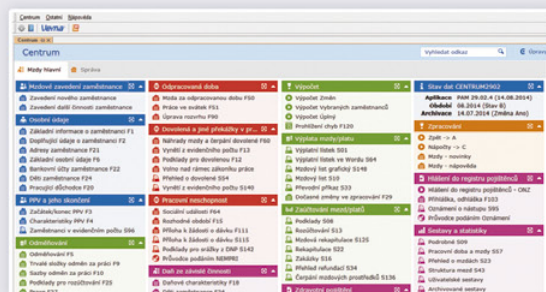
Centrum Ostatní Nápověda

Centrum

Vyhledat odkaz

Mzdy hlavní | Správa

Nové zavedení zaměstnance
Zavedení nového zaměstnance
Zavedení další činnosti zaměstnance

Osobní údaje
Základní informace o zaměstnanci F1
Doplňující údaje o zaměstnanci F2
Adresy zaměstnance F21
Děti zaměstnance F24
Základní osobní údaje F5
Bankovní účty zaměstnance F22
Doklady zaměstnance F23
Pracující důchodce F20

PPV a jeho ukončení
Začátek/konec PPV F3
Výstupní údaje PPV F4
Zaměstnanci v evidenčním počtu S96

Odměňování
Odměňování F5
Trvalé složky odměn za práci F9
Sazby odměn za práci F10
Podklady pro rozúčtování F25

Odpracovaná doba
Mzda za odpracovanou dobu F50
Práce ve svátek F51
Úprava mzdy F80

Dovolená a jiné překážky v pr...
Náhrady mzdy a čerpání dovolené F60
Vynětí z evidenčního počtu F13
Podklady pro dovolenou F12
Volno nad rámec zákoníku práce
Přehled o dovolené S54
Dovolená v předchozím roce
Vynětí z evidenčního počtu S146

Pracovní neschopnost
Sociální události F64
Rozhodné období F15
Příloha k žádosti o dávku F111
Příloha k žádosti o dávku S115
Podklady pro přílohy k DNP S142
Průvodce podáním NEMPRI

Daň ze závislé činnosti
Daňové charakteristiky F18
Daň. charakteristiky S138

Výpočet
Výpočet Změn
Výpočet vybraných zaměstnanců
Výpočet Úplný
Prohlížení chyb F120

Výplata mzdy/platu
Výplatní lístek S01
Výplatní lístek ve Wordu S64
Mzdový list grafický S148
Mzdový list S19
Převodní příkaz S33
Doúčtování změny ve zpracování F29

Zaúčtování mezd/platů
Podklady S08
Rozúčtování S13
Mzdová rekapitulace S125
Rekapitulace S32
Záloha S16
Přehled refundací S34
Čerpání mzdových prostředků S136

Zdravotní pojištění

Stav dat CENTRUM2902
Aplikace PAM 29.02.4 (14.08.2014)
Období 08.2014 (Stav B)
Archivace 14.07.2014 (Změna Ano)

Zpracování
Zpět -> A
Napočty -> C
Mzdy - novinky
Mzdy - nápověda

Hlášení do registru pojištěnců
Hlášení do registru pojištěnců - ONZ
Přihláška, odhláška F183
Oznámení o nástupu S95
Průvodce podáním Oznámení

Sestavy a statistiky
Podrobné S09
Přehled doby a mzdy S57
Přehled o mzdách S23
Struktura mezd S43
Uživatelské sestavy
Archivované sestavy